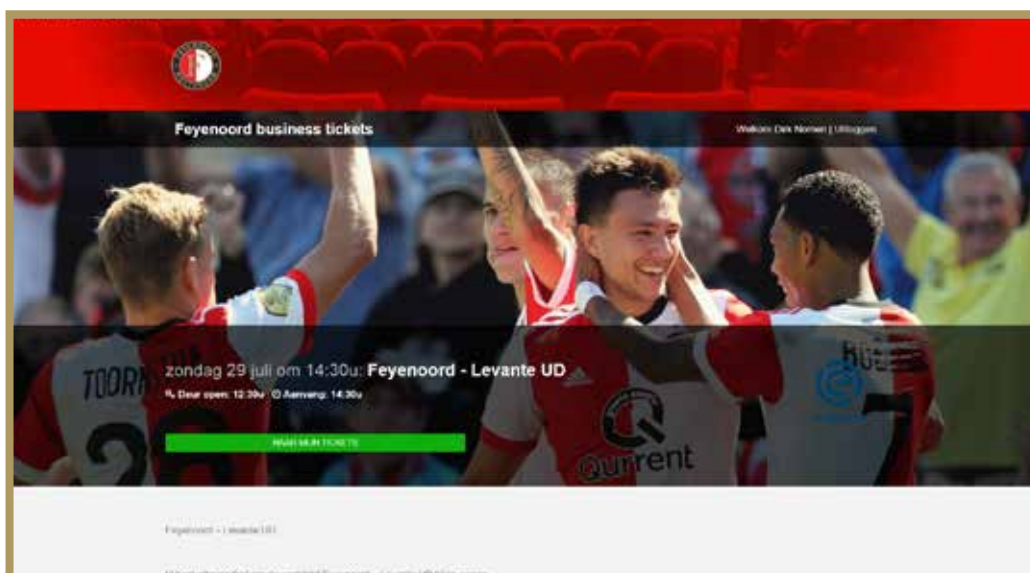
Feyenoord business tickets

Welkom Dirk Nomen | Uitloggen

zondag 29 juli om 14:30u: Feyenoord - Levante UD

Deur open: 12:30u  Aanvang: 14:30u

NAAR MIJN TICKETS

TOORN

Qurrent

Feyenoord - Levante UD

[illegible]